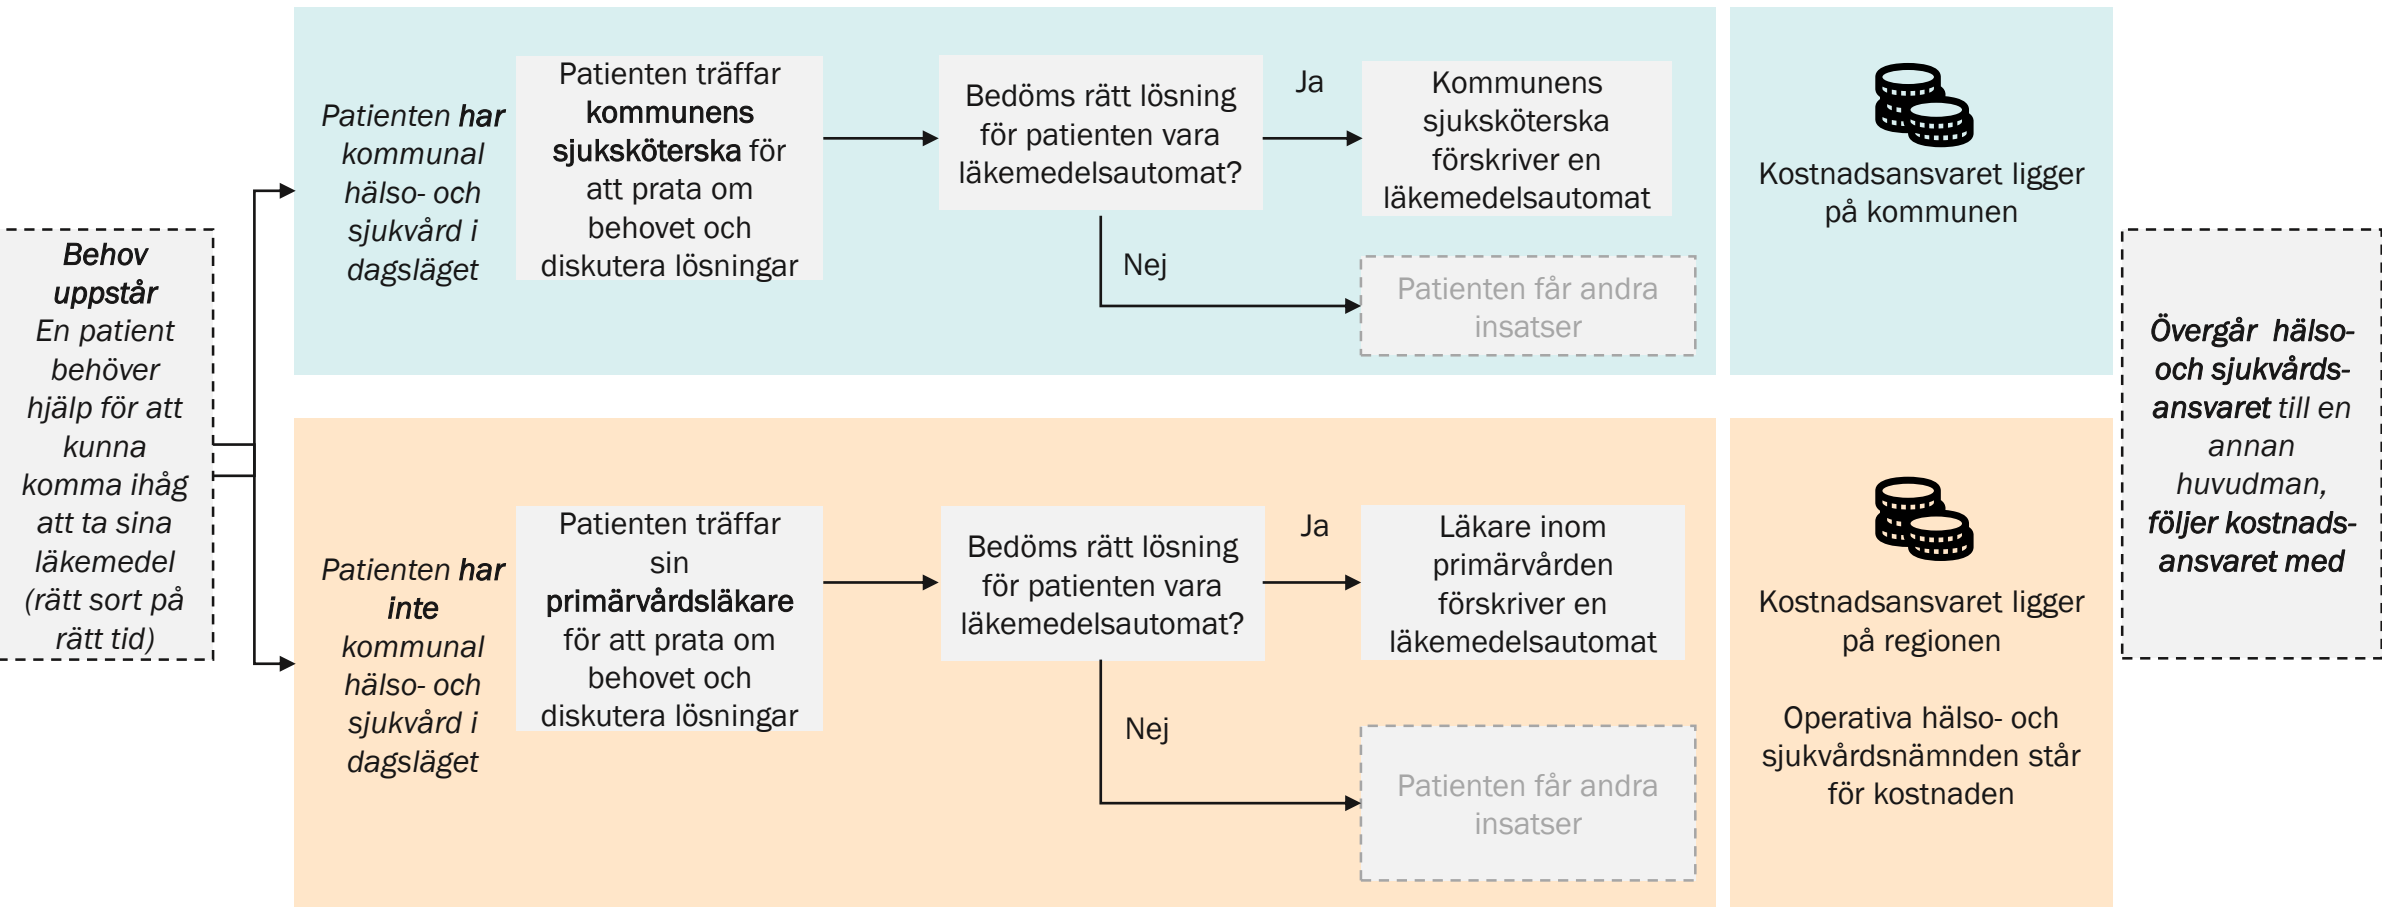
Behov uppstår
En patient behöver hjälp för att kunna komma ihåg att ta sina läkemedel (rätt sort på rätt tid)

Patienten har kommunal hälso- och sjukvård i dagsläget

Patienten träffar kommunens sjuksköterska för att prata om behovet och diskutera lösningar

Bedöms rätt lösning för patienten vara läkemedelsautomat?

Ja

Kommunens sjuksköterska förskriver en läkemedelsautomat

Nej

Patienten får andra insatser

Kostnadsansvaret ligger på kommunen

Patienten har inte kommunal hälso- och sjukvård i dagsläget

Patienten träffar sin primärvårdsläkare för att prata om behovet och diskutera lösningar

Bedöms rätt lösning för patienten vara läkemedelsautomat?

Ja

Läkare inom primärvården förskriver en läkemedelsautomat

Nej

Patienten får andra insatser

Kostnadsansvaret ligger på regionen

Operativa hälso- och sjukvårdsnämnden står för kostnaden

Övergår hälso- och sjukvårdsansvaret till en annan huvudman, följer kostnadsansvaret med